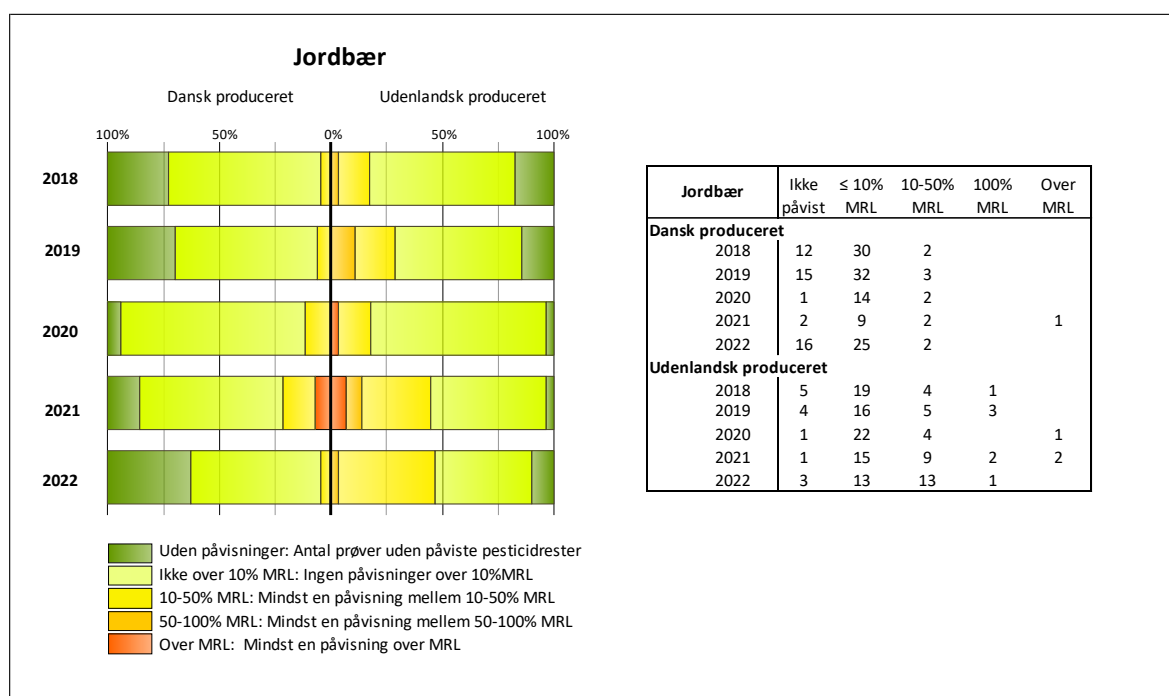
Jordbær

Dansk produceret

Udenlandsk produceret

100%

50%

0%

50%

100%

2018

2019

2020

2021

2022

Uden påvisninger: Antal prøver uden påviste pesticidrester

Ikke over 10% MRL: Ingen påvisninger over 10%MRL

10-50% MRL: Mindst en påvisning mellem 10-50% MRL

50-100% MRL: Mindst en påvisning mellem 50-100% MRL

Over MRL: Mindst en påvisning over MRL

| Jordbær | Ikke påvist | ≤ 10% MRL | 10-50% MRL | 100% MRL | Over MRL |
|---|---|---|---|---|---|
| Dansk produceret | | | | | |
| 2018 | 12 | 30 | 2 | | |
| 2019 | 15 | 32 | 3 | | |
| 2020 | 1 | 14 | 2 | | |
| 2021 | 2 | 9 | 2 | | 1 |
| 2022 | 16 | 25 | 2 | | |
| Udenlandsk produceret | | | | | |
| 2018 | 5 | 19 | 4 | 1 | |
| 2019 | 4 | 16 | 5 | 3 | |
| 2020 | 1 | 22 | 4 | | 1 |
| 2021 | 1 | 15 | 9 | 2 | 2 |
| 2022 | 3 | 13 | 13 | 1 | |